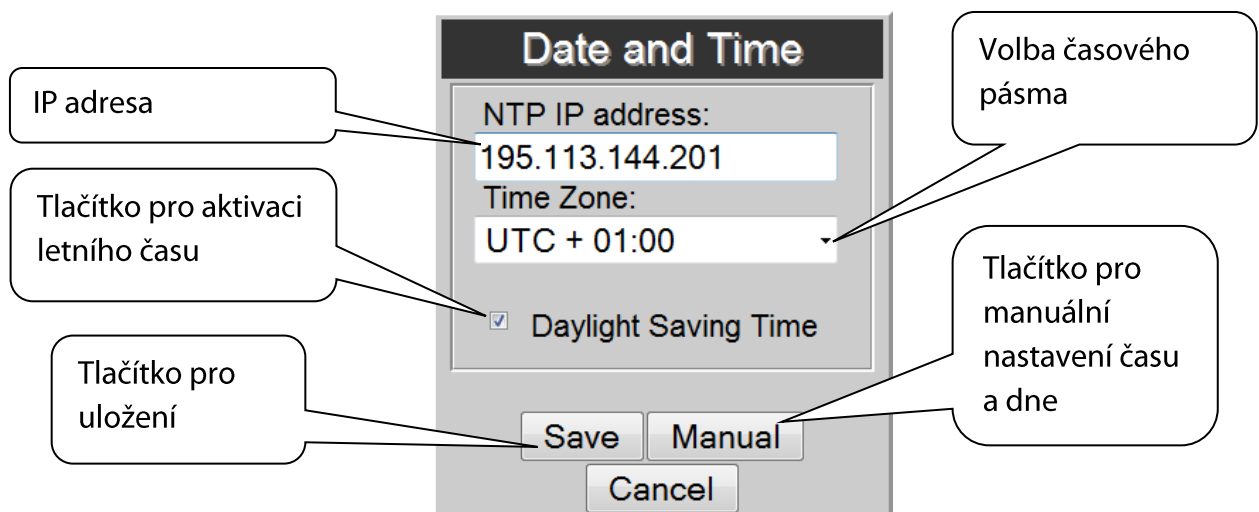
Date and Time

IP adresa

Volba časového pásma

NTP IP address:

195.113.144.201

Time Zone:

UTC + 01:00

Tlačítko pro aktivaci letního času

Tlačítko pro manuální nastavení času a dne

Daylight Saving Time

Tlačítko pro uložení

Save

Manual

Cancel